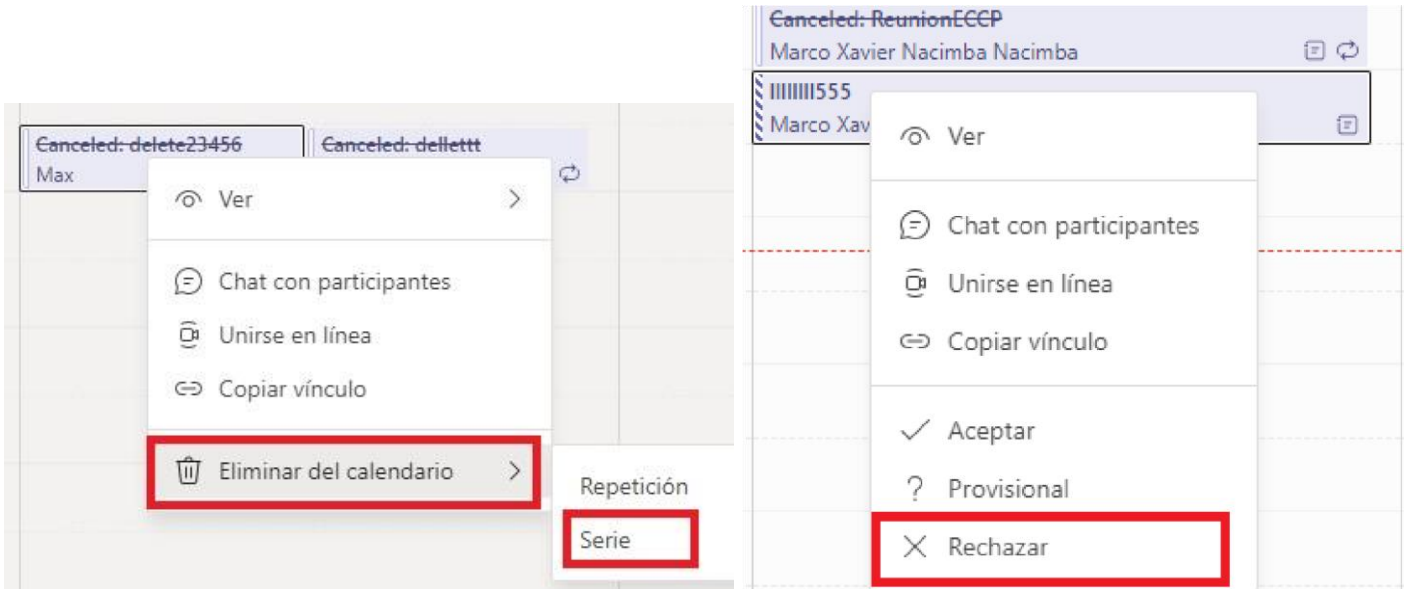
Canceled: delete23456
Max
Canceled: dellettt

Ver

Chat con participantes
Unirse en línea
Copiar vínculo

Eliminar del calendario

Repetición
Serie

Canceled: ReunionECCP
Marco Xavier Nacimba Nacimba

IIIIIIII555
Marco Xav

Ver

Chat con participantes
Unirse en línea
Copiar vínculo

Aceptar
Provisional
Rechazar